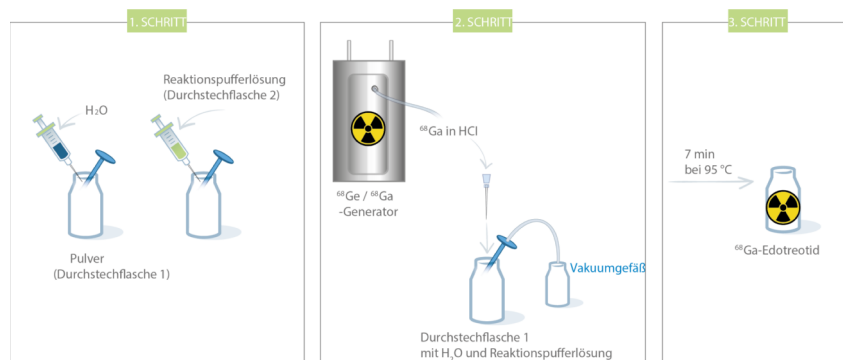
1. SCHRITT

$H_2O$

Reaktionspufferlösung (Durchstechflasche 2)

Pulver (Durchstechflasche 1)

2. SCHRITT

$^{68}$Ge / $^{68}$Ga -Generator

$^{68}$Ga in HCl

Vakuumgefäß

Durchstechflasche 1 mit $H_2O$ und Reaktionspufferlösung

3. SCHRITT

7 min bei 95 °C

$^{68}$Ga-Edotreotid